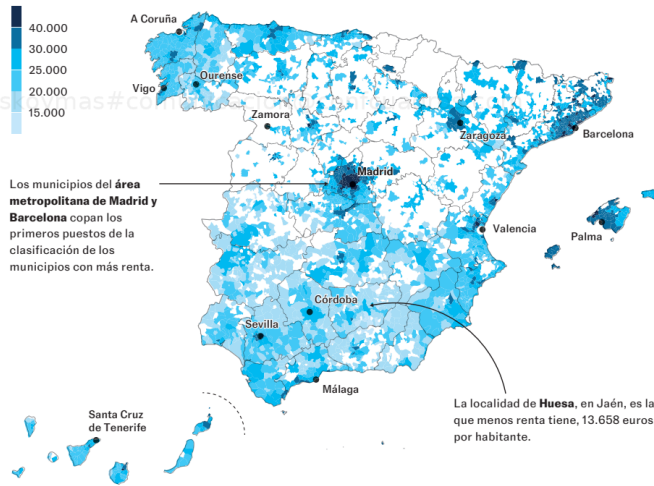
40.000
30.000
25.000
20.000
15.000

A Coruña
Vigo
Ourense
Zamora
Zaragoza
Barcelona
Madrid
Valencia
Palma
Córdoba
Sevilla
Málaga
Santa Cruz de Tenerife

Los municipios del **área metropolitana de Madrid y Barcelona** copan los primeros puestos de la clasificación de los municipios con más renta.

La localidad de **Huesa**, en Jaén, es la que menos renta tiene, 13.658 euros por habitante.

skoymas#co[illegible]